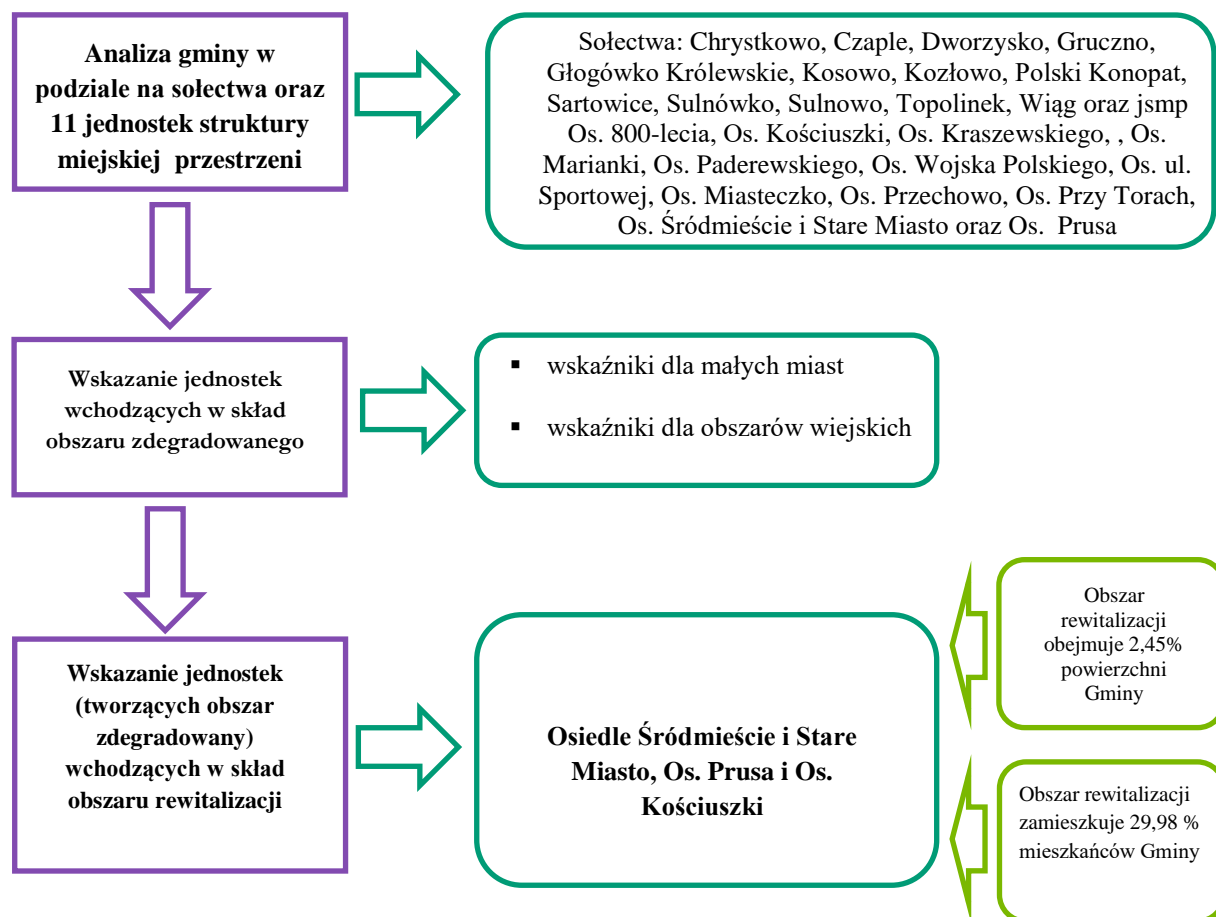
Analiza gminy w podziale na sołectwa oraz 11 jednostek struktury miejskiej przestrzeni

Sołectwa: Chrystkowo, Czaple, Dworzysko, Gruczno, Głogówko Królewskie, Kosowo, Kozłowo, Polski Konopat, Sartowice, Sulnówko, Sulnowo, Topolinek, Wiąg oraz jsmp Os. 800-lecia, Os. Kościuszki, Os. Kraszewskiego, , Os. Marianki, Os. Paderewskiego, Os. Wojska Polskiego, Os. ul. Sportowej, Os. Miasteczko, Os. Przechowo, Os. Przy Torach, Os. Śródmieście i Stare Miasto oraz Os. Prusa

Wskazanie jednostek wchodzących w skład obszaru zdegradowanego

▪ wskaźniki dla małych miast

▪ wskaźniki dla obszarów wiejskich

Wskazanie jednostek (tworzących obszar zdegradowany) wchodzących w skład obszaru rewitalizacji

Osiedle Śródmieście i Stare Miasto, Os. Prusa i Os. Kościuszki

Obszar rewitalizacji obejmuje 2,45% powierzchni Gminy

Obszar rewitalizacji zamieszkuje 29,98 % mieszkańców Gminy